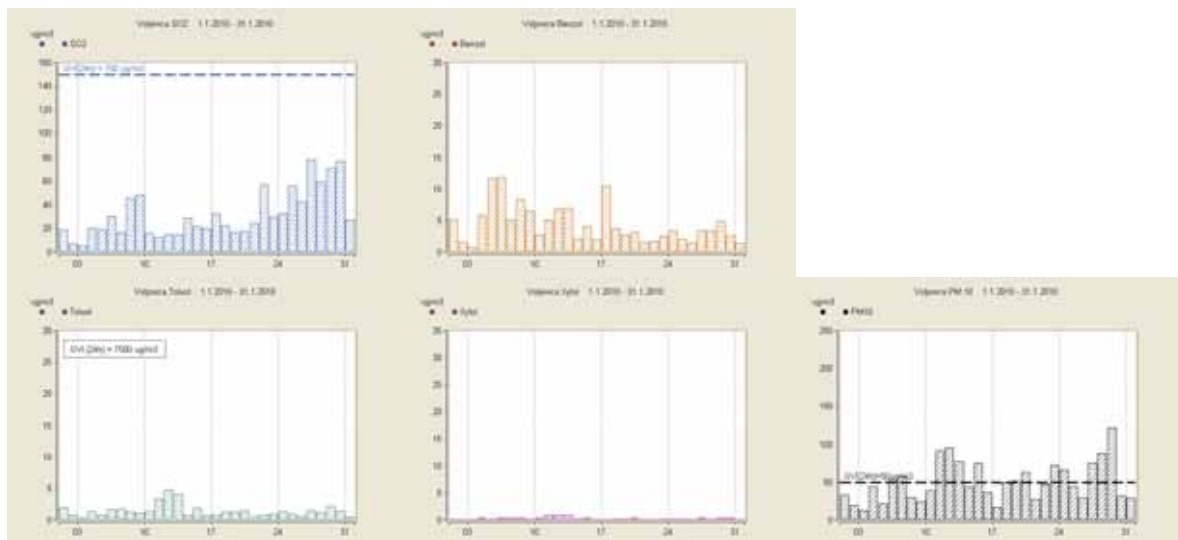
Vdjevca SO2 1.1.2010 - 31.1.2010
ug/m3
SO2
GV(24h) = 150 ug/m3
160
140
120
100
80
60
40
20
0
03
10
17
24
31

Vdjevca Benzol 1.1.2010 - 31.1.2010
ug/m3
Benzol
30
25
20
15
10
5
0
03
10
17
24
31

Vdjevca Toluol 1.1.2010 - 31.1.2010
ug/m3
Toluol
GV(24h) = 7000 ug/m3
30
25
20
15
10
5
0
03
10
17
24
31

Vdjevca Xylol 1.1.2010 - 31.1.2010
ug/m3
Xylol
30
25
20
15
10
5
0
03
10
17
24
31

Vdjevca PM 10 1.1.2010 - 31.1.2010
ug/m3
PM10
GV(24h)=50ug/m3
250
200
150
100
50
0
03
10
17
24
31